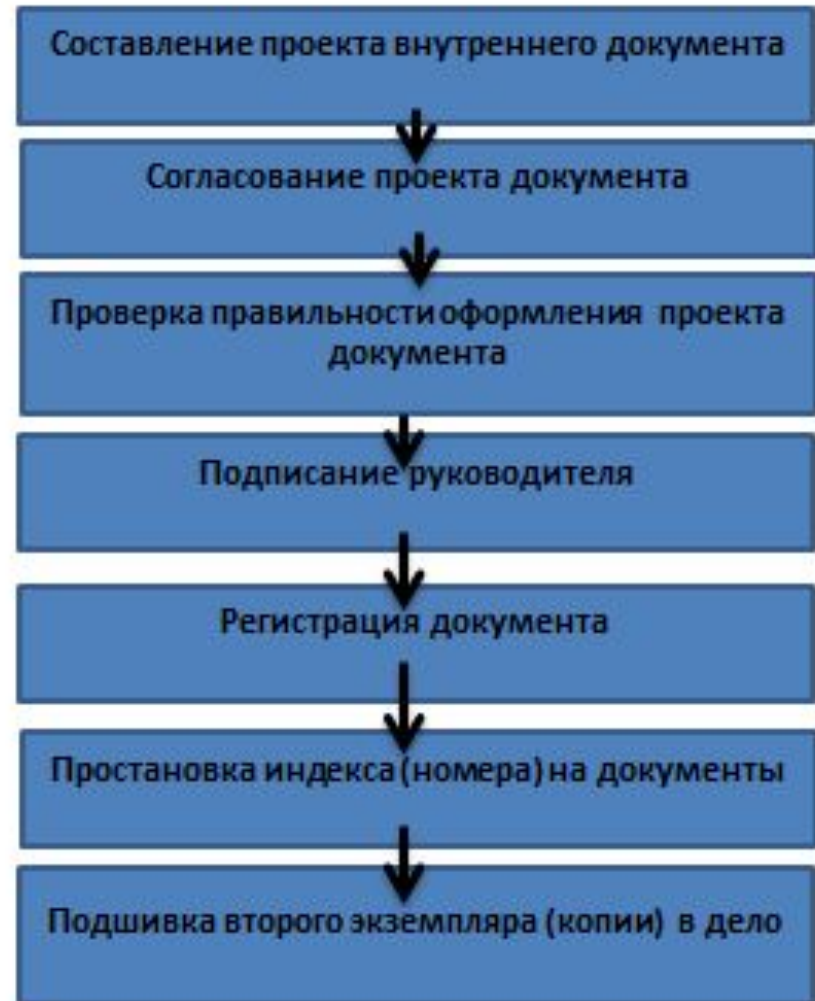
Составление проекта внутреннего документа

Согласование проекта документа

Проверка правильностиоформления проекта документа

Подписание руководителя

Регистрация документа

Простановка индекса (номера) на документы

Подшивка второго экземпляра (копии) в дело